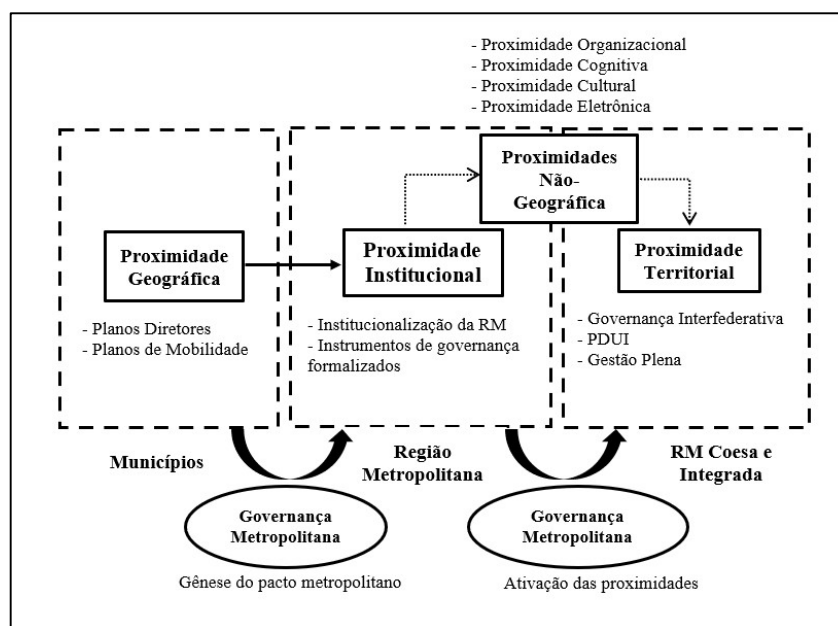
- Proximidade Organizacional
- Proximidade Cognitiva
- Proximidade Cultural
- Proximidade Eletrônica

Proximidades Não-Geográfica

Proximidade Geográfica

- Planos Diretores
- Planos de Mobilidade

Proximidade Institucional

- Institucionalização da RM
- Instrumentos de governança formalizados

Proximidade Territorial

- Governança Interfederativa
- PDUI
- Gestão Plena

Municípios

Região Metropolitana

RM Coesa e Integrada

Governança Metropolitana

Gênese do pacto metropolitano

Governança Metropolitana

Ativação das proximidades